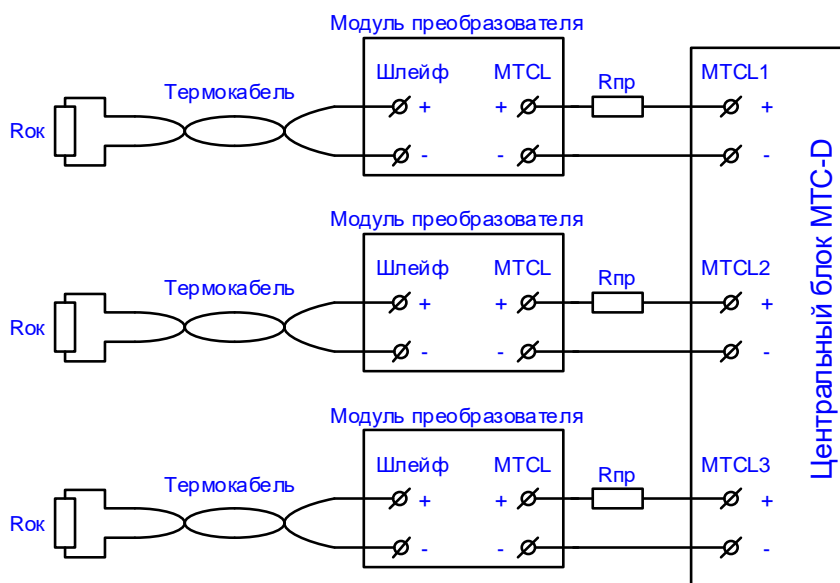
Модуль преобразователя

Шлейф MTCL

Rок Термокабель + + Rпр MTCL1 +

- - -

Модуль преобразователя

Шлейф MTCL

Rок Термокабель + + Rпр MTCL2 +

- - -

Модуль преобразователя

Шлейф MTCL

Rок Термокабель + + Rпр MTCL3 +

- - -

Центральный блок MTC-D